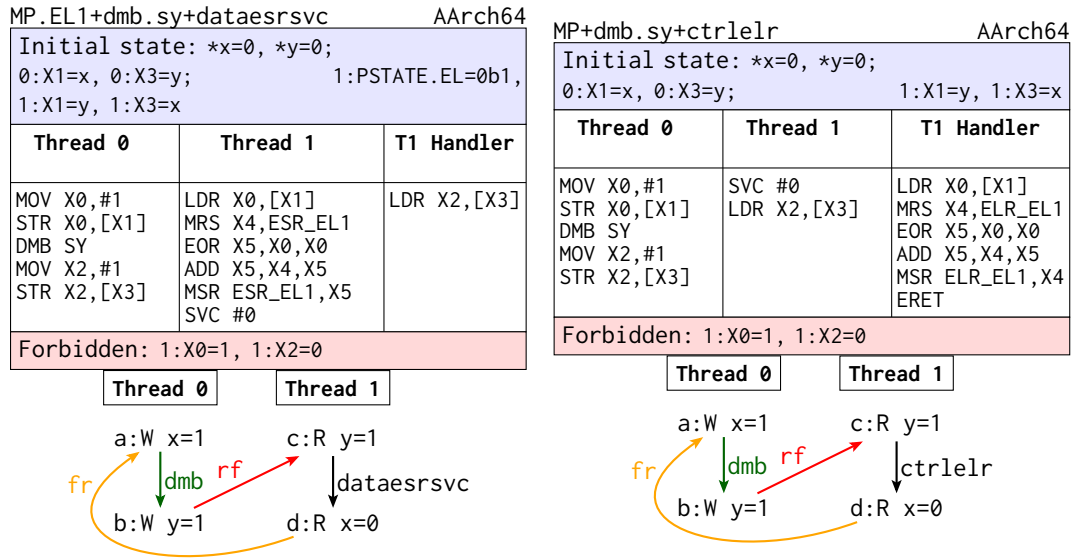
MP.EL1+dmb.sy+dataesrsvc AArch64

Initial state: *x=0, *y=0;
0:X1=x, 0:X3=y; 1:PSTATE.EL=0b1,
1:X1=y, 1:X3=x

| Thread 0 | Thread 1 | T1 Handler |
|---|---|---|
| MOV X0,#1<br>STR X0,[X1]<br>DMB SY<br>MOV X2,#1<br>STR X2,[X3] | LDR X0,[X1]<br>MRS X4,ESR_EL1<br>EOR X5,X0,X0<br>ADD X5,X4,X5<br>MSR ESR_EL1,X5<br>SVC #0 | LDR X2,[X3] |

Forbidden: 1:X0=1, 1:X2=0

Thread 0
Thread 1
a:W x=1
c:R y=1
dmb
rf
fr
dataesrsvc
b:W y=1
d:R x=0

MP+dmb.sy+ctrlelr AArch64

Initial state: *x=0, *y=0;
0:X1=x, 0:X3=y; 1:X1=y, 1:X3=x

| Thread 0 | Thread 1 | T1 Handler |
|---|---|---|
| MOV X0,#1<br>STR X0,[X1]<br>DMB SY<br>MOV X2,#1<br>STR X2,[X3] | SVC #0<br>LDR X2,[X3] | LDR X0,[X1]<br>MRS X4,ELR_EL1<br>EOR X5,X0,X0<br>ADD X5,X4,X5<br>MSR ELR_EL1,X4<br>ERET |

Forbidden: 1:X0=1, 1:X2=0

Thread 0
Thread 1
a:W x=1
c:R y=1
dmb
rf
fr
ctrlelr
b:W y=1
d:R x=0